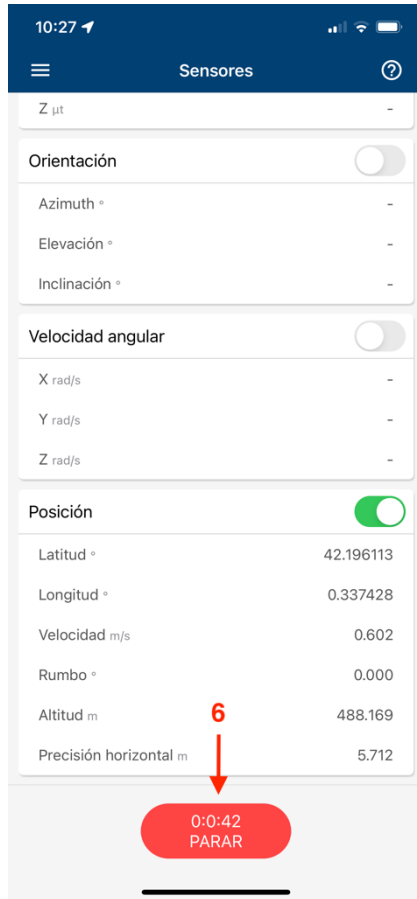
10:27

Sensores

?

Z µt -

Orientación

Azimuth ° -

Elevación ° -

Inclinación ° -

Velocidad angular

X rad/s -

Y rad/s -

Z rad/s -

Posición

Latitud ° 42.196113

Longitud ° 0.337428

Velocidad m/s 0.602

Rumbo ° 0.000

Altitud m 488.169

Precisión horizontal m 5.712

6

0:0:42
PARAR